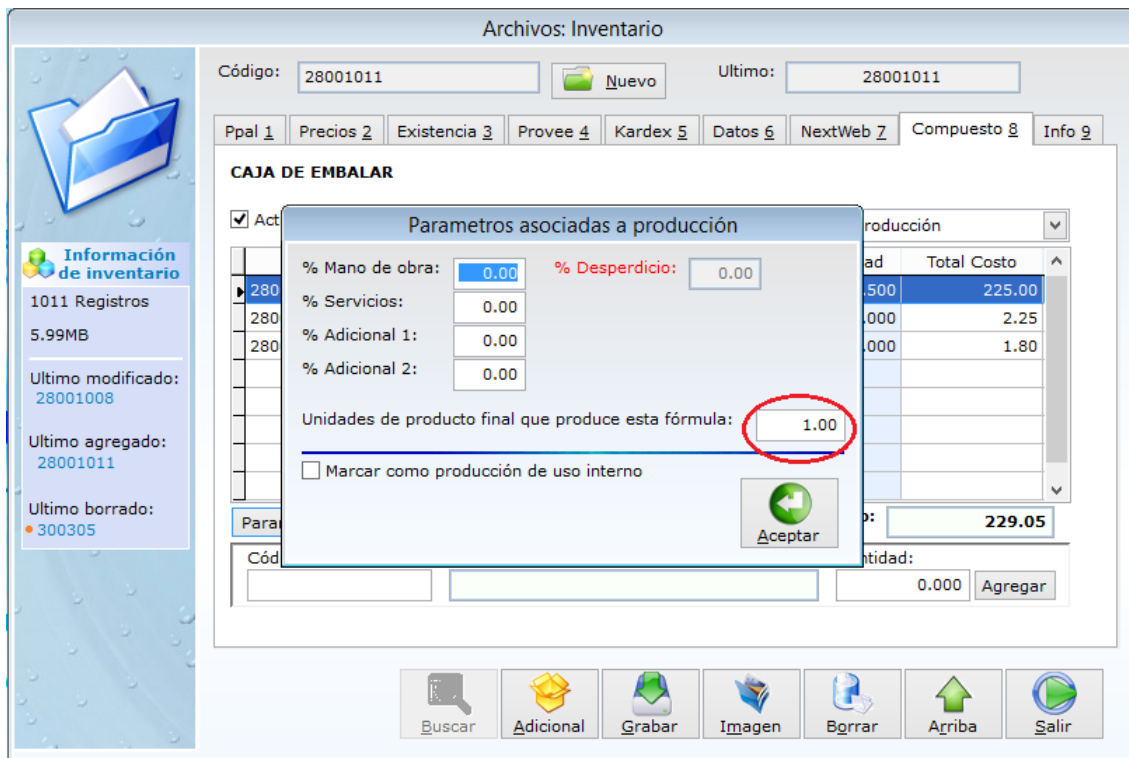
Archivos: Inventario

Información de inventario
1011 Registros
5.99MB
Ultimo modificado:
28001008
Ultimo agregado:
28001011
Ultimo borrado:
300305

Código: 28001011
Nuevo
Ultimo 28001011

Ppal 1 | Precios 2 | Existencia 3 | Provee 4 | Kardex 5 | Datos 6 | NextWeb 7 | Compuesto 8 | Info 9

CAJA DE EMBALAR

Act
roducción

| | ad | Total Costo |
|---|---|---|
| 280 | 500 | 225.00 |
| 280 | 000 | 2.25 |
| 280 | 000 | 1.80 |

Para
o: 229.05
Cód
ntidad:
0.000 Agregar

Parametros asociadas a producción
% Mano de obra: 0.00
% Desperdicio: 0.00
% Servicios: 0.00
% Adicional 1: 0.00
% Adicional 2: 0.00
Unidades de producto final que produce esta fórmula: 1.00
Marcar como producción de uso interno
Aceptar

Buscar
Adicional
Grabar
Imagen
Borrar
Arriba
Salir